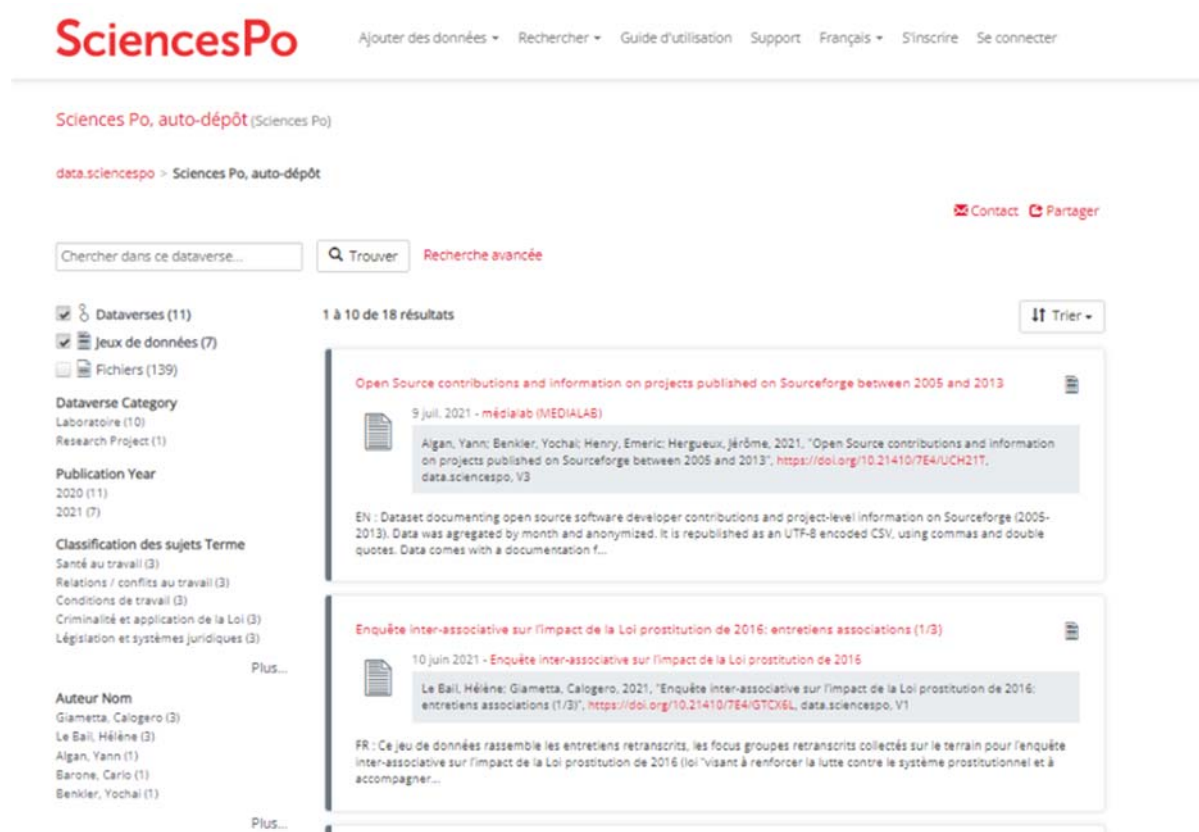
SciencesPo

Ajouter des données ▾ Rechercher ▾ Guide d'utilisation Support Français ▾ S'inscrire Se connecter

Sciences Po, auto-dépôt (Sciences Po)

data.sciencespo > Sciences Po, auto-dépôt

Contact Partager

Chercher dans ce dataverse... Trouver Recherche avancée

Dataverses (11)
Jeux de données (7)
Fichiers (139)

Dataverse Category
Laboratoire (10)
Research Project (1)

Publication Year
2020 (11)
2021 (7)

Classification des sujets Terme
Santé au travail (3)
Relations / conflits au travail (3)
Conditions de travail (3)
Criminalité et application de la Loi (3)
Législation et systèmes juridiques (3)
Plus...

Auteur Nom
Giametta, Calogero (3)
Le Bail, Hélène (3)
Algan, Yann (1)
Barone, Carlo (1)
Benkler, Yochai (1)
Plus...

1 à 10 de 18 résultats

Trier ▾

Open Source contributions and information on projects published on Sourceforge between 2005 and 2013

9 juil. 2021 - médialab (MEDIALAB)

Algan, Yann; Benkler, Yochai; Henry, Emeric; Hergueux, Jérôme, 2021, "Open Source contributions and information on projects published on Sourceforge between 2005 and 2013", https://doi.org/10.21410/7E4/UCH21T, data.sciencespo, V3

EN : Dataset documenting open source software developer contributions and project-level information on Sourceforge (2005-2013). Data was agregated by month and anonymized. It is republished as an UTF-8 encoded CSV, using commas and double quotes. Data comes with a documentation f...

Enquête inter-associative sur l'impact de la Loi prostitution de 2016: entretiens associations (1/3)

10 juin 2021 - Enquête inter-associative sur l'impact de la Loi prostitution de 2016

Le Bail, Hélène; Giametta, Calogero, 2021, "Enquête inter-associative sur l'impact de la Loi prostitution de 2016: entretiens associations (1/3)", https://doi.org/10.21410/7E4/GTCX6L, data.sciencespo, V1

FR : Ce jeu de données rassemble les entretiens retranscrits, les focus groupes retranscrits collectés sur le terrain pour l'enquête inter-associative sur l'impact de la Loi prostitution de 2016 (loi "visant à renforcer la lutte contre le système prostitutionnel et à accompagner...